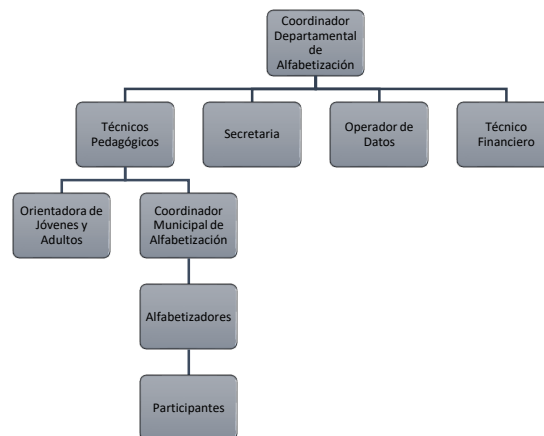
Coordinador Departamental de Alfabetización

Técnicos Pedagógicos

Secretaria

Operador de Datos

Técnico Financiero

Orientadora de Jóvenes y Adultos

Coordinador Municipal de Alfabetización

Alfabetizadores

Participantes